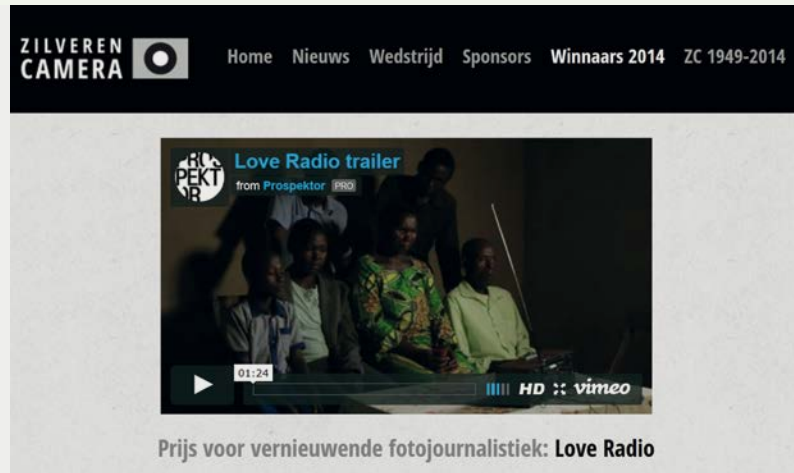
ZILVEREN CAMERA

Home Nieuws Wedstrijd Sponsors Winnaars 2014 ZC 1949-2014

PRO SPEKT OR

Love Radio trailer

from Prospektor PRO

01:24

HD vimeo

Prijs voor vernieuwende fotojournalistiek: Love Radio